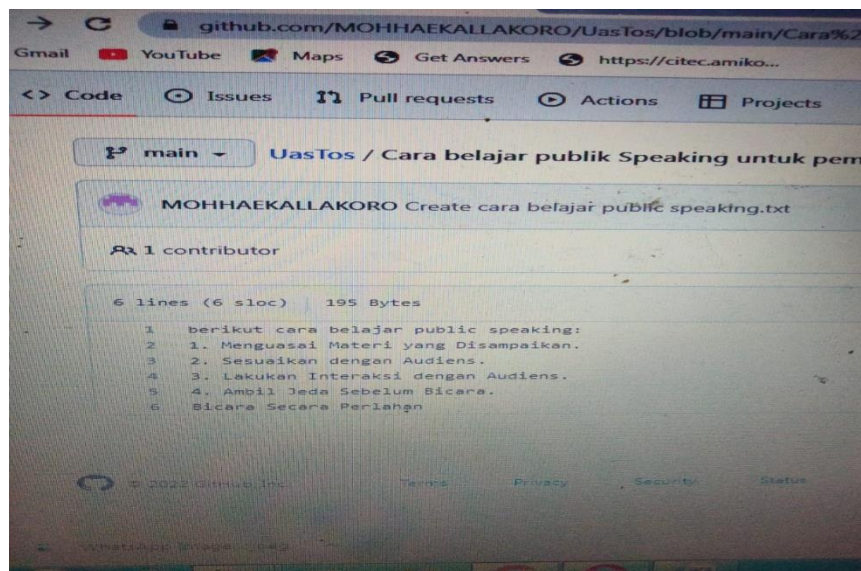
github.com/MOHHAEKALLAKORO/UasTos/blob/main/Cara%2

Gmail YouTube Maps Get Answers https://citec.amiko...

<> Code Issues Pull requests Actions Projects

main UasTos / Cara belajar publik Speaking untuk pem

MOHHAEKALLAKORO Create cara belajar public speaking.txt

1 contributor

6 lines (6 sloc) 195 Bytes

1 berikut cara belajar public speaking:
2 1. Menguasai Materi yang Disampaikan.
3 2. Sesuaikan dengan Audiens.
4 3. Lakukan Interaksi dengan Audiens.
5 4. Ambil Jeda Sebelum Bicara.
6 Bicara Secara Perlahan

© 2022 GitHub, Inc. Terms Privacy Security Status

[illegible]